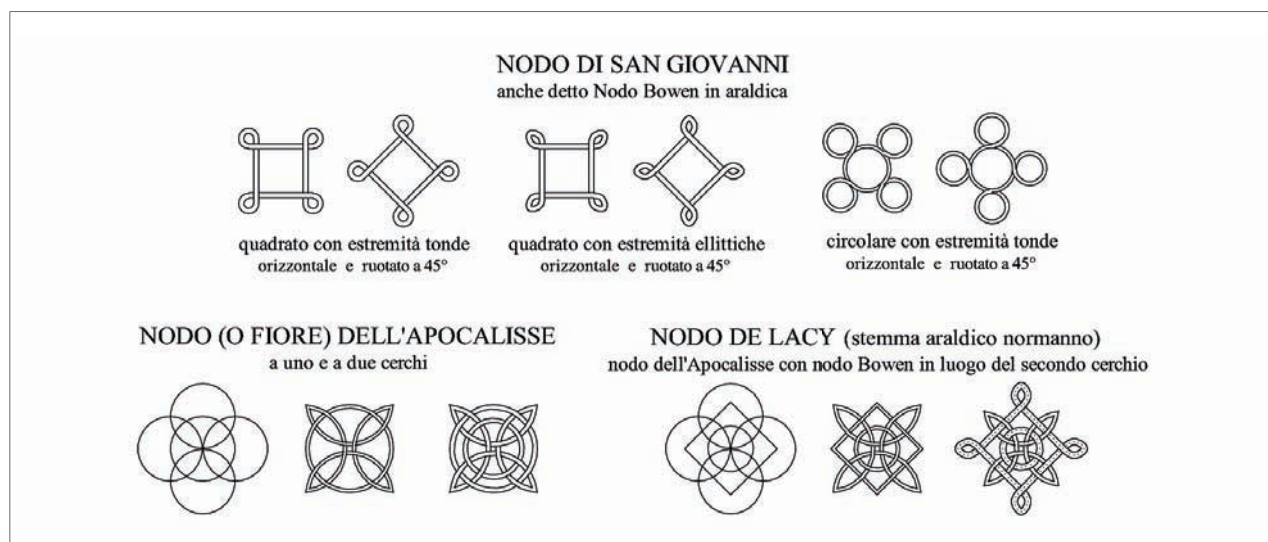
NODO DI SAN GIOVANNI
anche detto Nodo Bowen in araldica

quadrato con estremità tonde
orizzontale e ruotato a 45°

quadrato con estremità ellittiche
orizzontale e ruotato a 45°

circolare con estremità tonde
orizzontale e ruotato a 45°

NODO (O FIORE) DELL'APOCALISSE
a uno e a due cerchi

NODO DE LACY (stemma araldico normanno)
nodo dell'Apocalisse con nodo Bowen in luogo del secondo cerchio